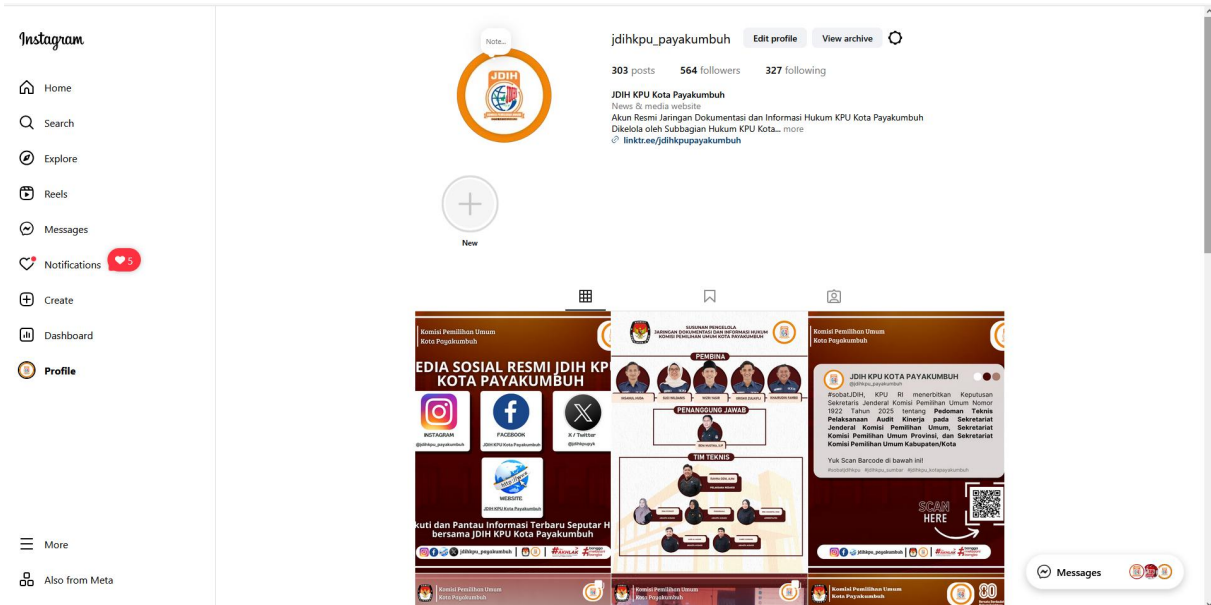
Instagram

Home

Search

Explore

Reels

Messages

Notifications 5

Create

Dashboard

Profile

More

Also from Meta

Note...

JDIH

jdihkpu_payakumbuh Edit profile View archive

303 posts 564 followers 327 following

JDIH KPU Kota Payakumbuh
News & media website
Akun Resmi Jaringan Dokumentasi dan Informasi Hukum KPU Kota Payakumbuh
Dikelola oleh Subbagian Hukum KPU Kota... more
linktr.ee/jdihkpupayakumbuh

New

Komisi Pemilihan Umum
Kota Payakumbuh

EDIA SOSIAL RESMI JDIH KP
KOTA PAYAKUMBUH

INSTAGRAM
@jdihkpu_payakumbuh

FACEBOOK
JDIH KPU Kota Payakumbuh

X / Twitter
@jdihkpupyk

WEBSITE
JDIH KPU Kota Payakumbuh

kuti dan Pantau Informasi Terbaru Seputar H
bersama JDIH KPU Kota Payakumbuh

jdihkpu_payakumbuh

SUSUNAN PENGELOLA
JARINGAN DOKUMENTASI DAN INFORMASI HUKUM
KOMISI PEMILIHAN UMUM KOTA PAYAKUMBUH

PEMBINA

PENANGGUNG JAWAB

TIM TEKNIS

Komisi Pemilihan Umum
Kota Payakumbuh

JDIH KPU KOTA PAYAKUMBUH
@jdihkpu_payakumbuh

#sobatJDIH, KPU RI menerbitkan Keputusan Sekretaris Jenderal Komisi Pemilihan Umum Nomor 1922 Tahun 2025 tentang Pedoman Teknis Pelaksanaan Audit Kinerja pada Sekretariat Jenderal Komisi Pemilihan Umum, Sekretariat Komisi Pemilihan Umum Provinsi, dan Sekretariat Komisi Pemilihan Umum Kabupaten/Kota

Yuk Scan Barcode di bawah ini!

#sobatjdihkpu #jdihkpu_sumbar #jdihkpu_kotapayakumbuh

SCAN HERE

jdihkpu_payakumbuh

Komisi Pemilihan Umum
Kota Payakumbuh

Komisi Pemilihan Umum
Kota Payakumbuh

Komisi Pemilihan Umum
Kota Payakumbuh

Messages